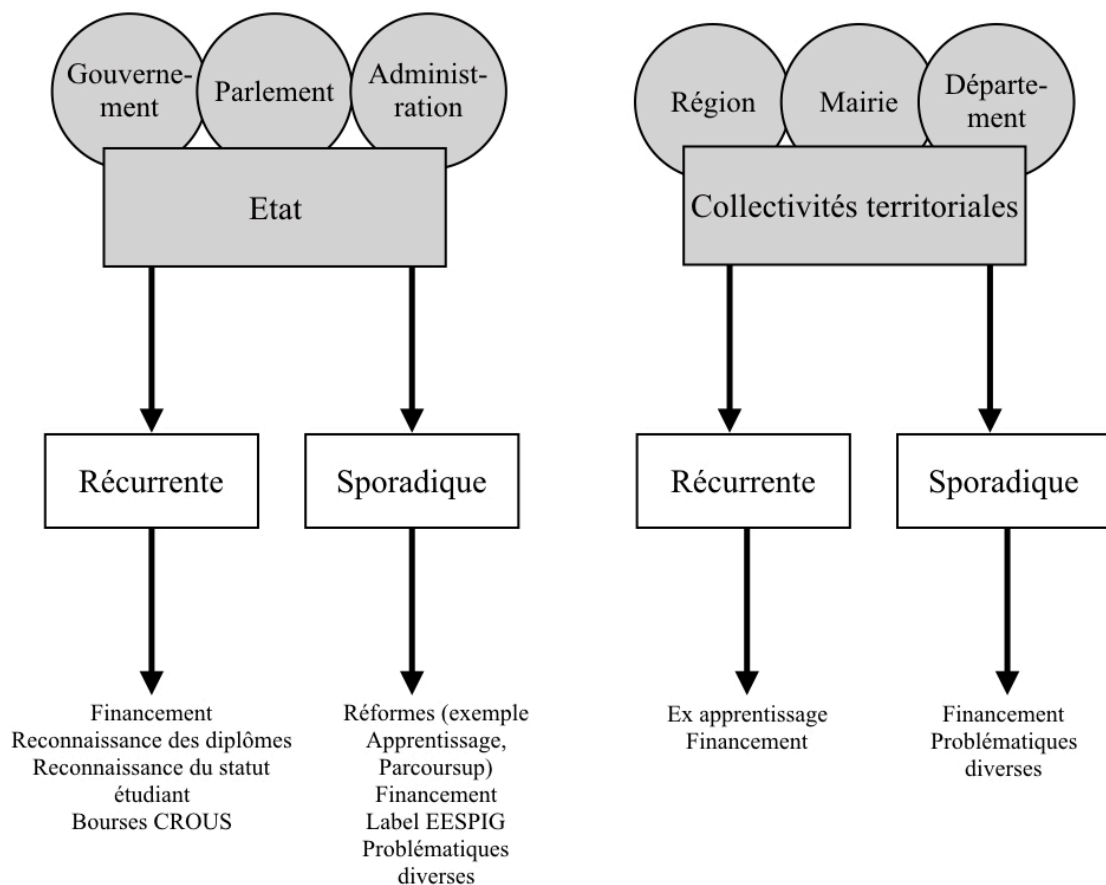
Gouvernement

Parlement

Administration

Etat

Récurrente

Sporadique

Financement
Reconnaissance des diplômes
Reconnaissance du statut étudiant
Bourses CROUS

Réformes (exemple Apprentissage, Parcoursup)
Financement
Label EESPIG
Problématiques diverses

Région

Mairie

Département

Collectivités territoriales

Récurrente

Sporadique

Ex apprentissage
Financement

Financement
Problématiques diverses